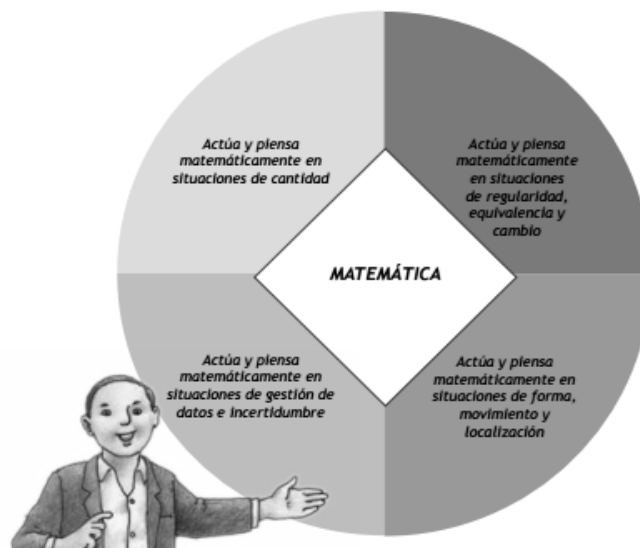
Actúa y piensa matemáticamente en situaciones de cantidad

Actúa y piensa matemáticamente en situaciones de regularidad, equivalencia y cambio

MATEMÁTICA

Actúa y piensa matemáticamente en situaciones de gestión de datos e incertidumbre

Actúa y piensa matemáticamente en situaciones de forma, movimiento y localización